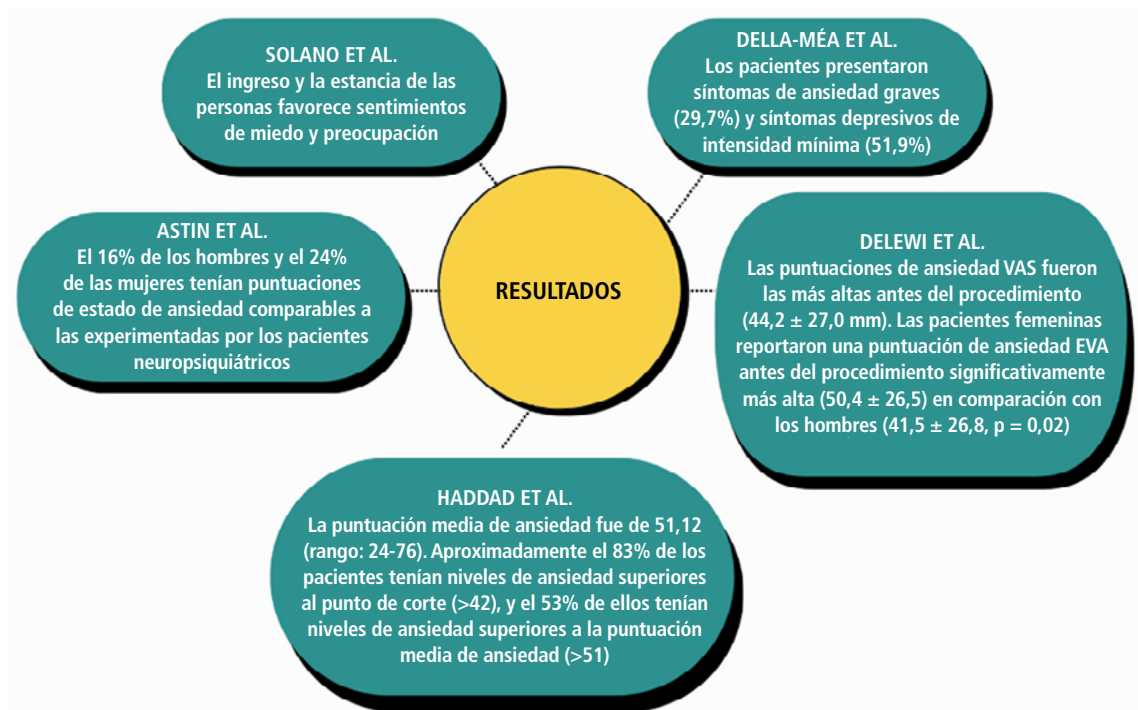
SOLANO ET AL.
El ingreso y la estancia de las personas favorece sentimientos de miedo y preocupación

DELLA-MÉA ET AL.
Los pacientes presentaron síntomas de ansiedad graves (29,7%) y síntomas depresivos de intensidad mínima (51,9%)

ASTIN ET AL.
El 16% de los hombres y el 24% de las mujeres tenían puntuaciones de estado de ansiedad comparables a las experimentadas por los pacientes neuropsiquiátricos

RESULTADOS

DELEWI ET AL.
Las puntuaciones de ansiedad VAS fueron las más altas antes del procedimiento (44,2 ± 27,0 mm). Las pacientes femeninas reportaron una puntuación de ansiedad EVA antes del procedimiento significativamente más alta (50,4 ± 26,5) en comparación con los hombres (41,5 ± 26,8, p = 0,02)

HADDAD ET AL.
La puntuación media de ansiedad fue de 51,12 (rango: 24-76). Aproximadamente el 83% de los pacientes tenían niveles de ansiedad superiores al punto de corte (>42), y el 53% de ellos tenían niveles de ansiedad superiores a la puntuación media de ansiedad (>51)